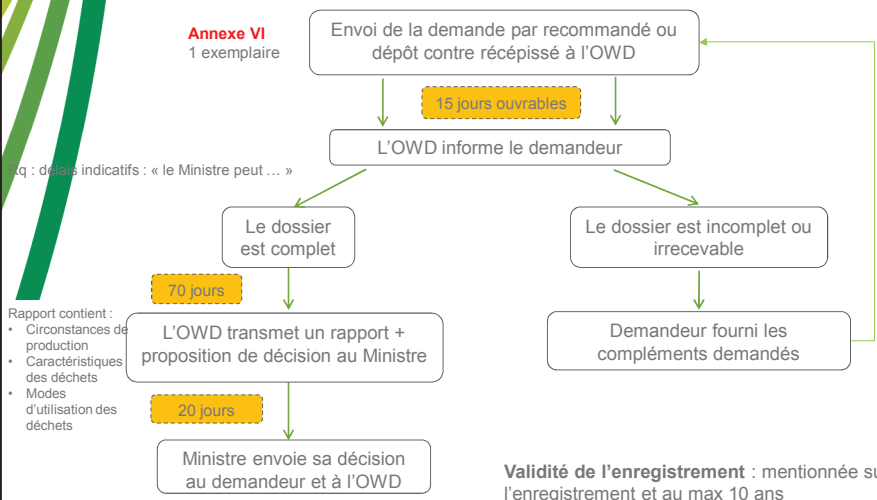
Annexe VI
1 exemplaire

Envoi de la demande par recommandé ou dépôt contre récépissé à l'OWD

15 jours ouvrables

L'OWD informe le demandeur

Rq : délais indicatifs : « le Ministre peut … »

Le dossier est complet

Le dossier est incomplet ou irrecevable

70 jours

Rapport contient :
• Circonstances de production
• Caractéristiques des déchets
• Modes d'utilisation des déchets

L'OWD transmet un rapport + proposition de décision au Ministre

Demandeur fourni les compléments demandés

20 jours

Ministre envoie sa décision au demandeur et à l'OWD

Validité de l'enregistrement : mentionnée su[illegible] l'enregistrement et au max 10 ans